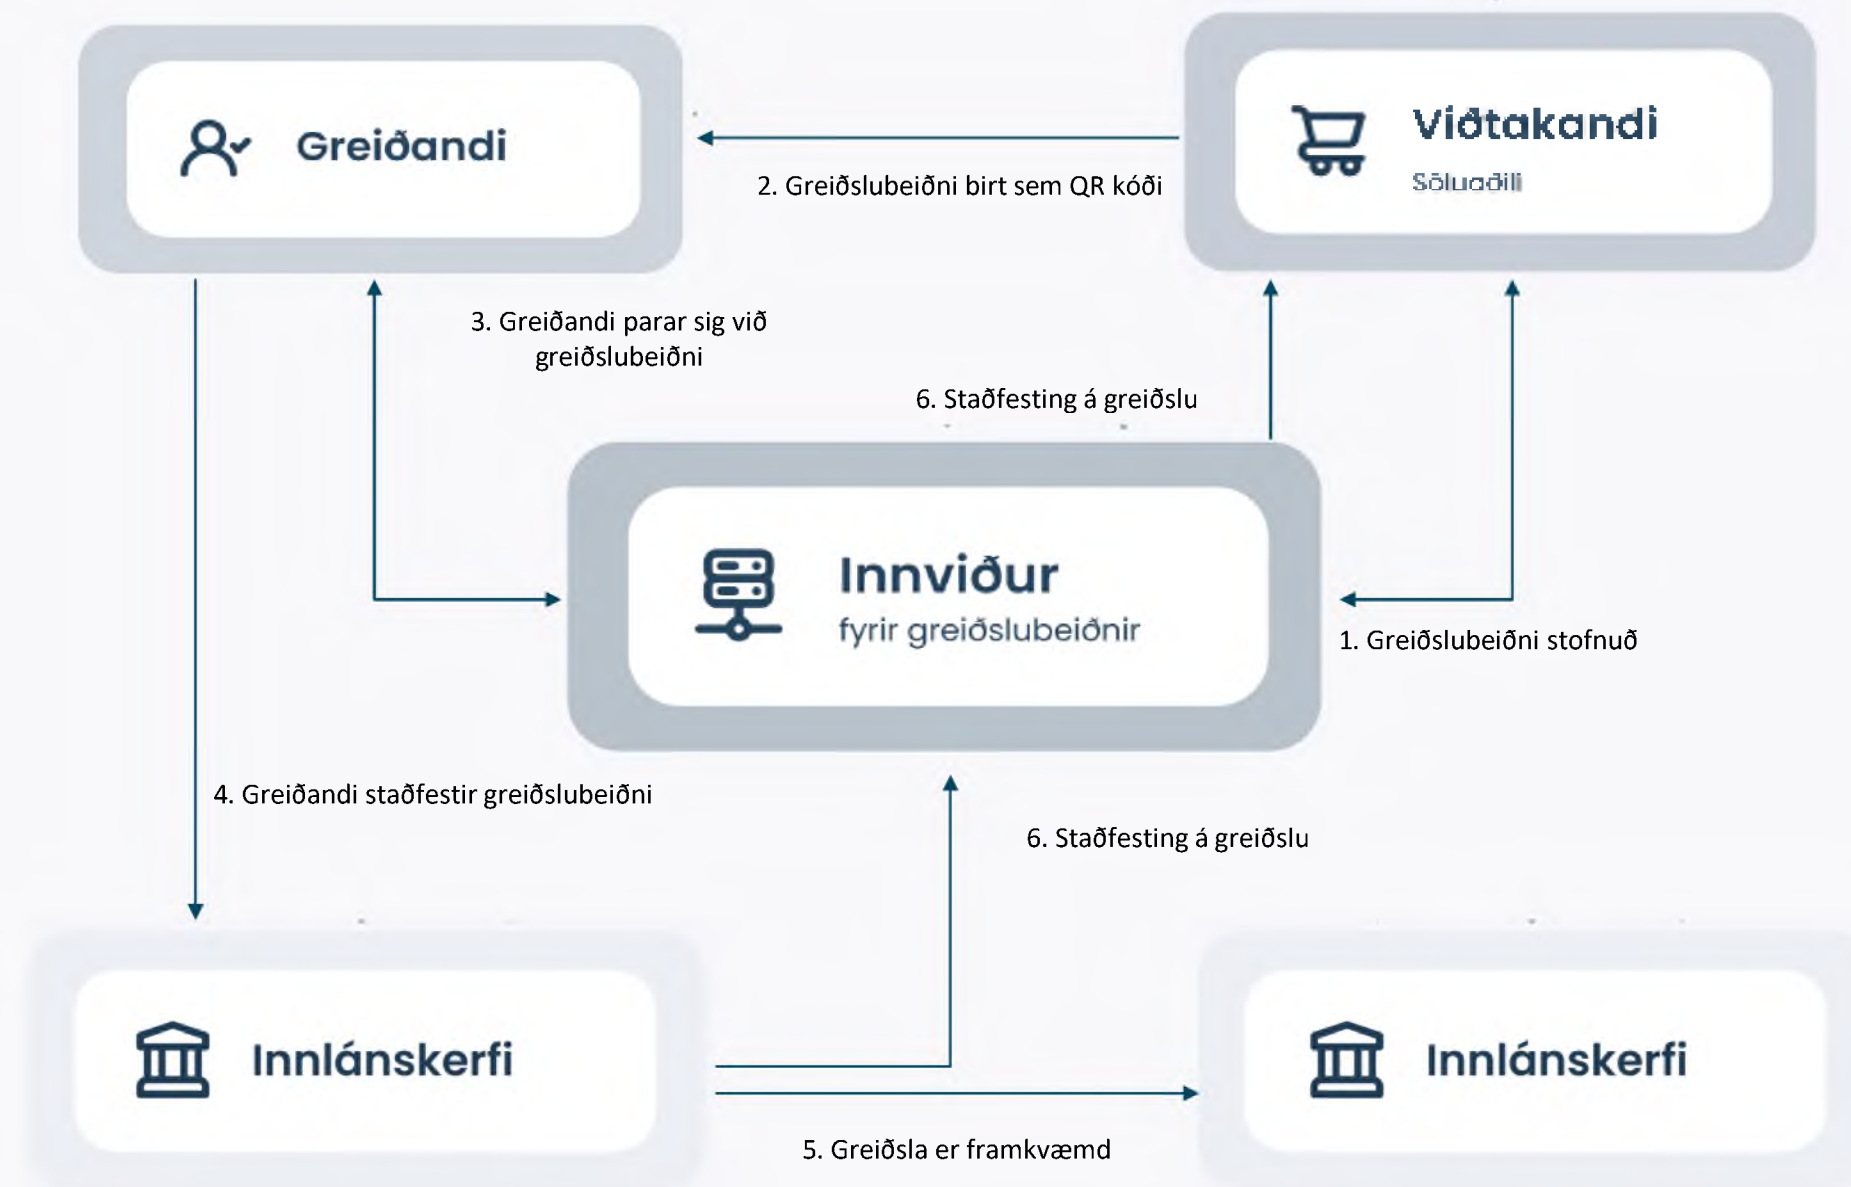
Greiðandi

Viðtakandi
Söluaðili

2. Greiðslubeiðni birt sem QR kóði

3. Greiðandi parar sig við greiðslubeiðni

6. Staðfesting á greiðslu

Innviður
fyrir greiðslubeiðnir

1. Greiðslubeiðni stofnuð

4. Greiðandi staðfestir greiðslubeiðni

6. Staðfesting á greiðslu

Innlánskerfi

Innlánskerfi

5. Greiðsla er framkvæmd